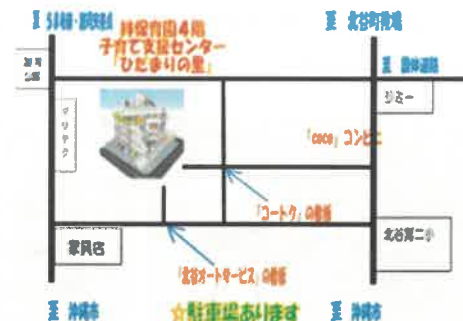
うるま市・読谷村方面

北谷町役場

神保育園4階
子育て支援センター
「ひだまりの里」

国体道路

ジミー

「coco」コンビニ

「コートク」の看板

北谷第二小

家具名

「北谷オートサービス」の看板

沖縄市

☆駐車場あります

沖縄市

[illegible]

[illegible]